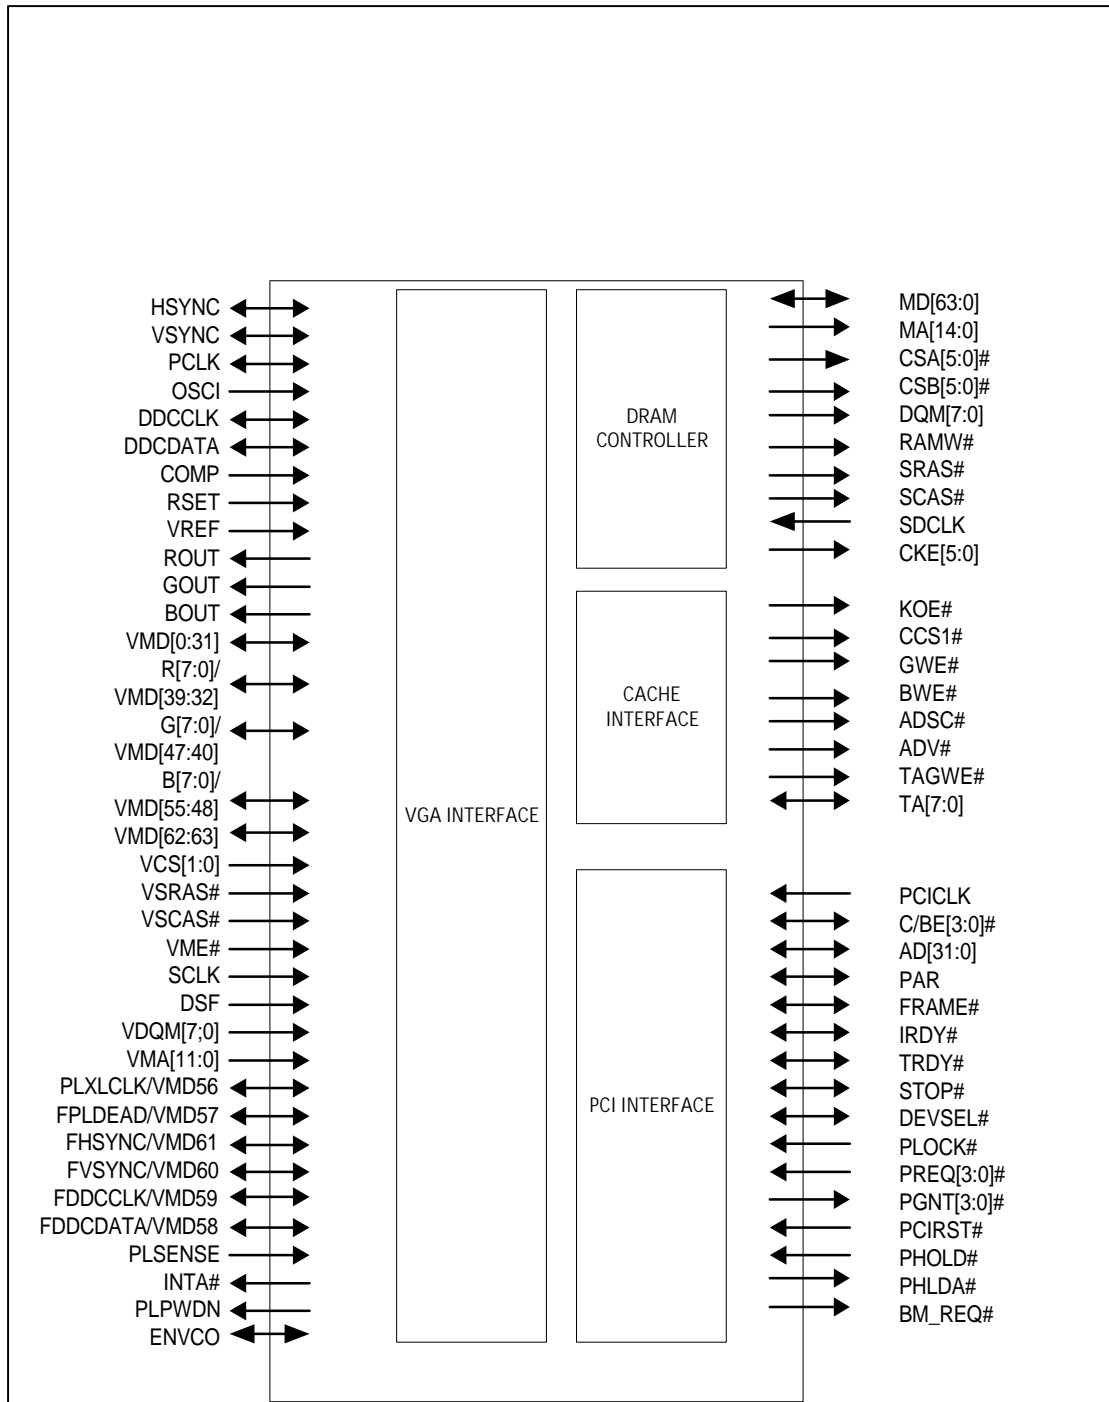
HSYNC
VSYNC
PCLK
OSCI
DDCCLK
DDCDATA
COMP
RSET
VREF
ROUT
GOUT
BOUT
VMD[0:31]
R[7:0]/
VMD[39:32]
G[7:0]/
VMD[47:40]
B[7:0]/
VMD[55:48]
VMD[62:63]
VCS[1:0]
VSRAS#
VSCAS#
VME#
SCLK
DSF
VDQM[7;0]
VMA[11:0]
PLXLCLK/VMD56
FPLDEAD/VMD57
FHSYNC/VMD61
FVSYNC/VMD60
FDDCCLK/VMD59
FDDCDATA/VMD58
PLSENSE
INTA#
PLPWDN
ENVCO

VGA INTERFACE

DRAM
CONTROLLER

CACHE
INTERFACE

PCI INTERFACE

MD[63:0]
MA[14:0]
CSA[5:0]#
CSB[5:0]#
DQM[7:0]
RAMW#
SRAS#
SCAS#
SDCLK
CKE[5:0]
KOE#
CCS1#
GWE#
BWE#
ADSC#
ADV#
TAGWE#
TA[7:0]
PCICLK
C/BE[3:0]#
AD[31:0]
PAR
FRAME#
IRDY#
TRDY#
STOP#
DEVSEL#
PLOCK#
PREQ[3:0]#
PGNT[3:0]#
PCIRST#
PHOLD#
PHLDA#
BM_REQ#